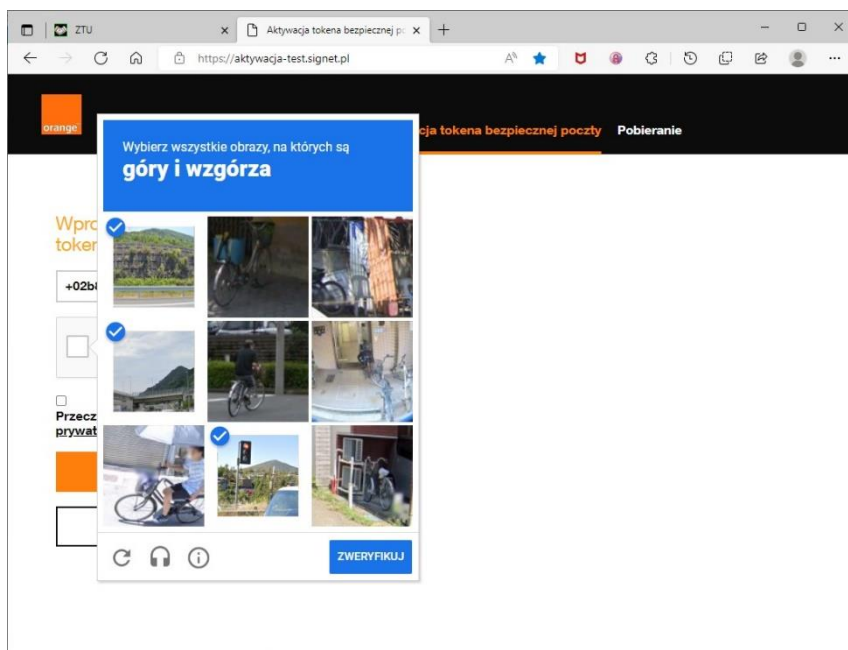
ZTU
Aktywacja tokena bezpiecznej p
https://aktywacja-test.signet.pl

orange
cja tokena bezpiecznej poczty Pobieranie

Wpro
token

+02b

Przecz
prywat

Wybierz wszystkie obrazy, na których są
góry i wzgórza

ZWERYFIKUJ